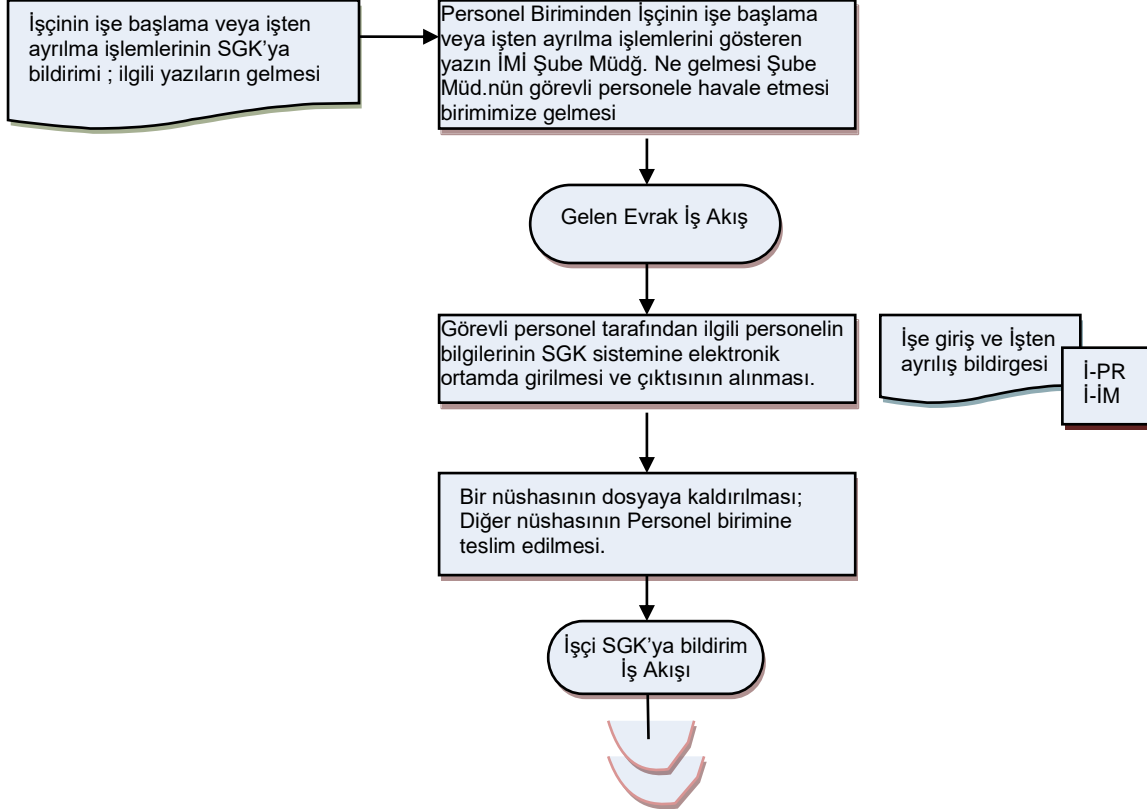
İşçinin işe başlama veya işten ayrılma işlemlerinin SGK'ya bildirimi ; ilgili yazıların gelmesi

Personel Biriminden İşçinin işe başlama veya işten ayrılma işlemlerini gösteren yazın İMİ Şube Müdğ. Ne gelmesi Şube Müd.nün görevli personele havale etmesi birimimize gelmesi

Gelen Evrak İş Akış

Görevli personel tarafından ilgili personelin bilgilerinin SGK sistemine elektronik ortamda girilmesi ve çıktısının alınması.

İşe giriş ve İşten ayrılış bildirgesi

İ-PR
İ-İM

Bir nüshasının dosyaya kaldırılması; Diğer nüshasının Personel birimine teslim edilmesi.

İşçi SGK'ya bildirim İş Akışı